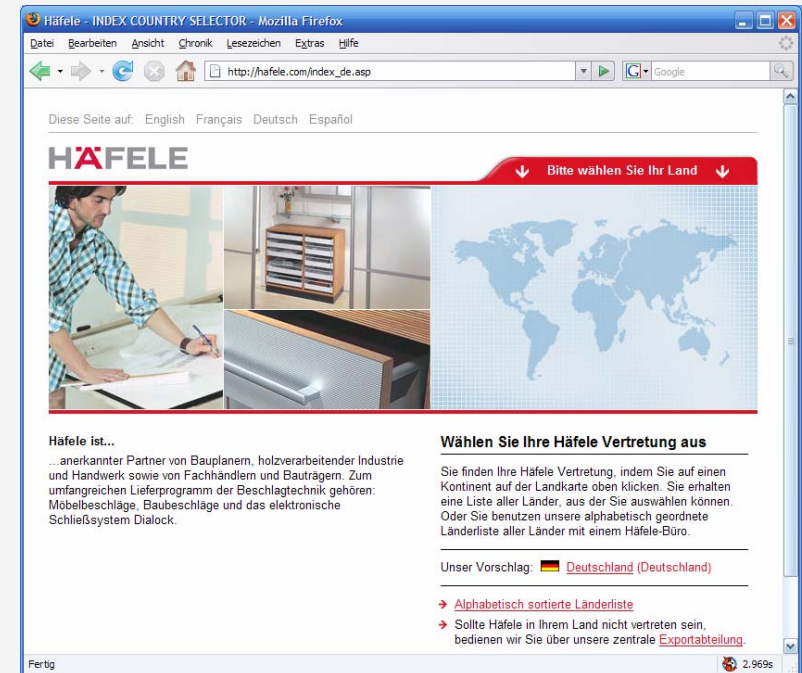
Häfele - INDEX COUNTRY SELECTOR - Mozilla Firefox

Datei Bearbeiten Ansicht Chronik Lesezeichen Extras Hilfe

http://hafele.com/index_de.asp

Google

Diese Seite auf: English Français Deutsch Español

HÄFELE

Bitte wählen Sie Ihr Land

Häfele ist...

...anerkannter Partner von Bauplanern, holzverarbeitender Industrie und Handwerk sowie von Fachhändlern und Bauträgern. Zum umfangreichen Lieferprogramm der Beschlagtechnik gehören: Möbelbeschläge, Baubeschläge und das elektronische Schließsystem Dialock.

Wählen Sie Ihre Häfele Vertretung aus

Sie finden Ihre Häfele Vertretung, indem Sie auf einen Kontinent auf der Landkarte oben klicken. Sie erhalten eine Liste aller Länder, aus der Sie auswählen können. Oder Sie benutzen unsere alphabetisch geordnete Länderliste aller Länder mit einem Häfele-Büro.

Unser Vorschlag: Deutschland (Deutschland)

Alphabetisch sortierte Länderliste

Sollte Häfele in Ihrem Land nicht vertreten sein, bedienen wir Sie über unsere zentrale Exportabteilung.

Fertig

2.969s